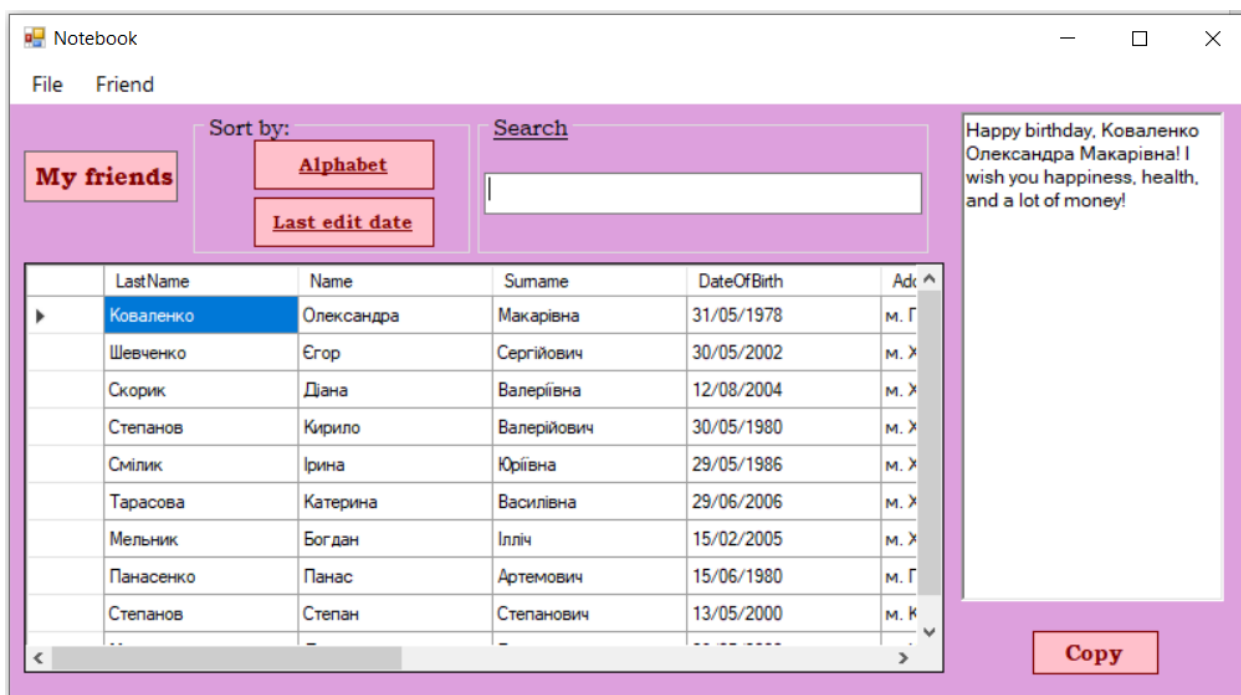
Notebook

File Friend

My friends

Sort by:
Alphabet
Last edit date

Search

| | LastName | Name | Surname | DateOfBirth | Ad |
|---|---|---|---|---|---|
| | Коваленко | Олександра | Макарівна | 31/05/1978 | м. Г |
| | Шевченко | Єгор | Сергійович | 30/05/2002 | м. Ж |
| | Скорик | Діана | Валеріївна | 12/08/2004 | м. Ж |
| | Степанов | Кирило | Валерійович | 30/05/1980 | м. Ж |
| | Смілик | Ірина | Юріївна | 29/05/1986 | м. Ж |
| | Тарасова | Катерина | Василівна | 29/06/2006 | м. Ж |
| | Мельник | Богдан | Ілліч | 15/02/2005 | м. Ж |
| | Панасенко | Панас | Артемович | 15/06/1980 | м. Г |
| | Степанов | Степан | Степанович | 13/05/2000 | м. К |

Happy birthday, Коваленко Олександра Макарівна! I wish you happiness, health, and a lot of money!

Copy